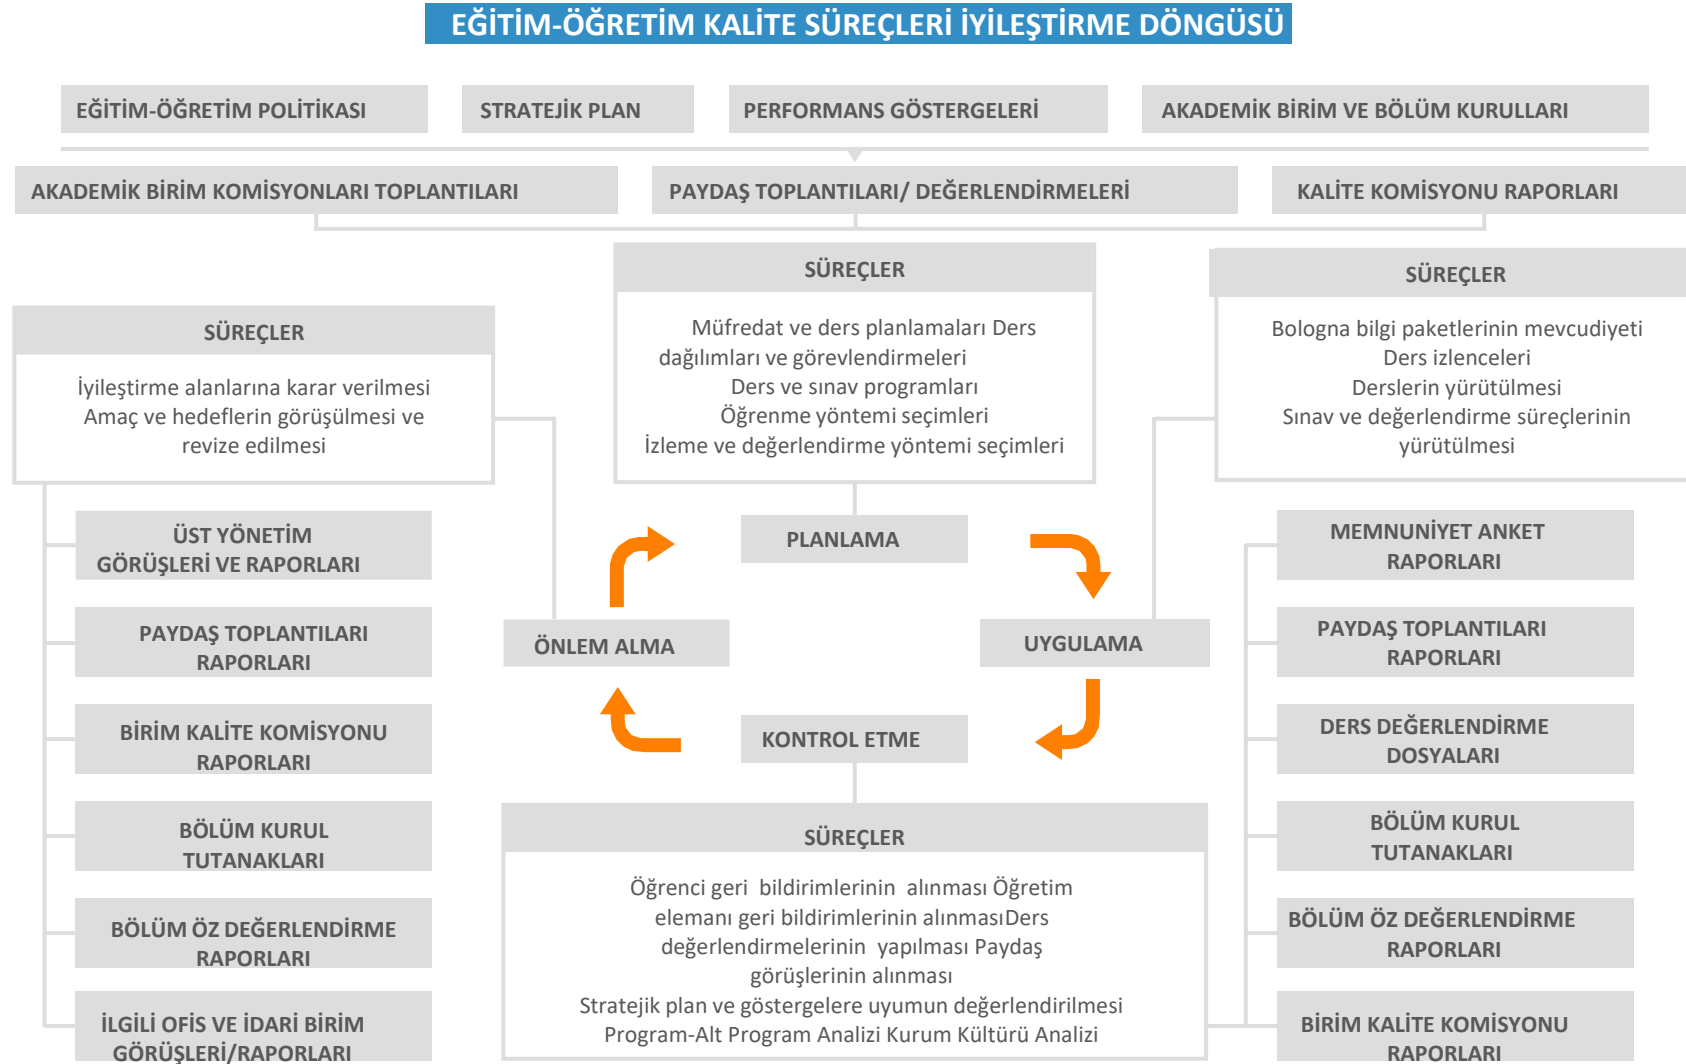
EĞİTİM-ÖĞRETİM KALİTE SÜREÇLERİ İYİLEŞTİRME DÖNGÜSÜ

EĞİTİM-ÖĞRETİM POLİTİKASI

STRATEJİK PLAN

PERFORMANS GÖSTERGELERİ

AKADEMİK BİRİM VE BÖLÜM KURULLARI

AKADEMİK BİRİM KOMİSYONLARI TOPLANTILARI

PAYDAŞ TOPLANTILARI/ DEĞERLENDİRMELERİ

KALİTE KOMİSYONU RAPORLARI

SÜREÇLER

İyileştirme alanlarına karar verilmesi
Amaç ve hedeflerin görüşülmesi ve revize edilmesi

SÜREÇLER

Müfredat ve ders planlamaları Ders dağılımları ve görevlendirmeleri
Ders ve sınav programları
Öğrenme yöntemi seçimleri
İzleme ve değerlendirme yöntemi seçimleri

SÜREÇLER

Bologna bilgi paketlerinin mevcudiyeti
Ders izlenceleri
Derslerin yürütülmesi
Sınav ve değerlendirme süreçlerinin yürütülmesi

ÜST YÖNETİM GÖRÜŞLERİ VE RAPORLARI

PAYDAŞ TOPLANTILARI RAPORLARI

BİRİM KALİTE KOMİSYONU RAPORLARI

BÖLÜM KURUL TUTANAKLARI

BÖLÜM ÖZ DEĞERLENDİRME RAPORLARI

İLGİLİ OFİS VE İDARİ BİRİM GÖRÜŞLERİ/RAPORLARI

PLANLAMA

ÖNLEM ALMA

UYGULAMA

KONTROL ETME

MEMNUNİYET ANKET RAPORLARI

PAYDAŞ TOPLANTILARI RAPORLARI

DERS DEĞERLENDİRME DOSYALARI

BÖLÜM KURUL TUTANAKLARI

BÖLÜM ÖZ DEĞERLENDİRME RAPORLARI

BİRİM KALİTE KOMİSYONU RAPORLARI

SÜREÇLER

Öğrenci geri bildirimlerinin alınması Öğretim elemanı geri bildirimlerinin alınmasıDers değerlendirmelerinin yapılması Paydaş görüşlerinin alınması
Stratejik plan ve göstergelere uyumun değerlendirilmesi
Program-Alt Program Analizi Kurum Kültürü Analizi